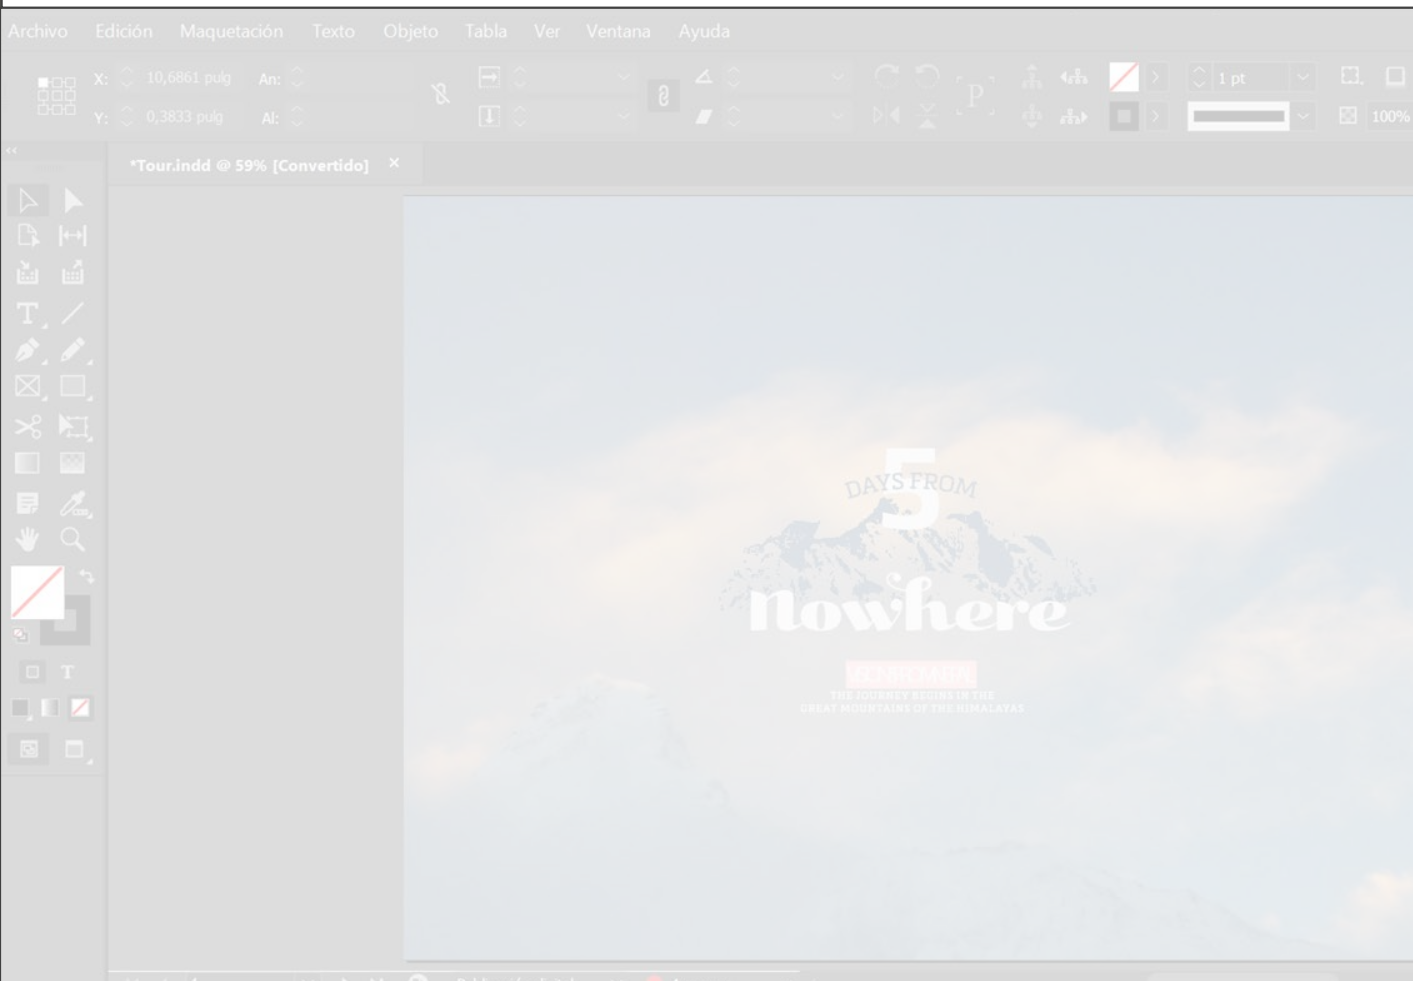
Archivo Edición Maquetación Texto Objeto Tabla Ver Ventana Ayuda

X: 10,6861 pulg An:
Y: 0,3833 pulg Al:

1 pt
100%

*Tour.indd @ 59% [Convertido] ×

5
DAYS FROM
nowhere
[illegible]
THE JOURNEY BEGINS IN THE
GREAT MOUNTAINS OF THE HIMALAYAS